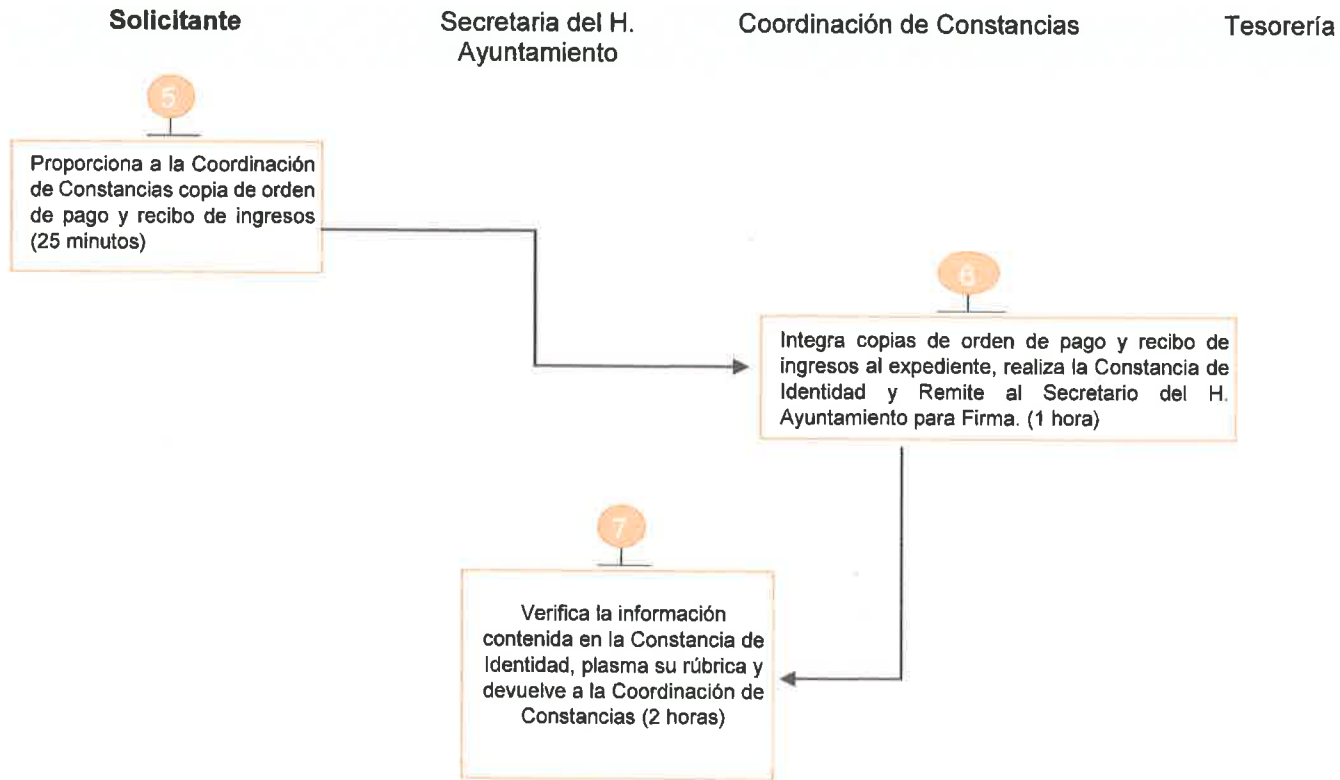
**Solicitante**

Secretaria del H. Ayuntamiento

Coordinación de Constancias

Tesorería

5

Proporciona a la Coordinación de Constancias copia de orden de pago y recibo de ingresos (25 minutos)

6

Integra copias de orden de pago y recibo de ingresos al expediente, realiza la Constancia de Identidad y Remite al Secretario del H. Ayuntamiento para Firma. (1 hora)

7

Verifica la información contenida en la Constancia de Identidad, plasma su rúbrica y devuelve a la Coordinación de Constancias (2 horas)